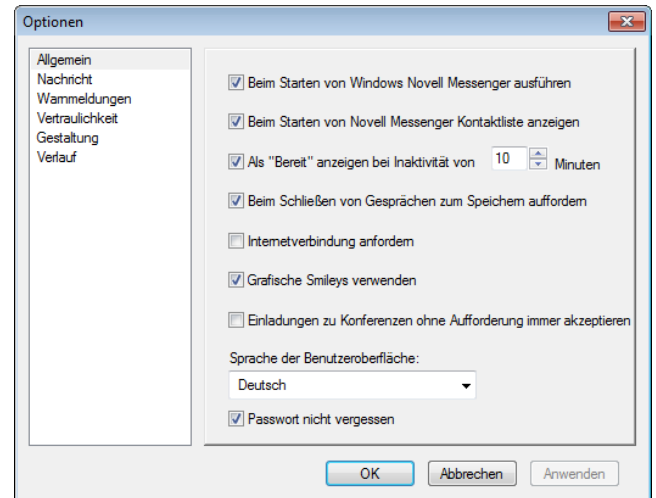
Optionen

Allgemein
Nachricht
Warnmeldungen
Vertraulichkeit
Gestaltung
Verlauf

Beim Starten von Windows Novell Messenger ausführen

Beim Starten von Novell Messenger Kontaktliste anzeigen

Als "Bereit" anzeigen bei Inaktivität von 10 Minuten

Beim Schließen von Gesprächen zum Speichern auffordern

Internetverbindung anfordern

Grafische Smileys verwenden

Einladungen zu Konferenzen ohne Aufforderung immer akzeptieren

Sprache der Benutzeroberfläche:

Deutsch

Passwort nicht vergessen

OK Abbrechen Anwenden